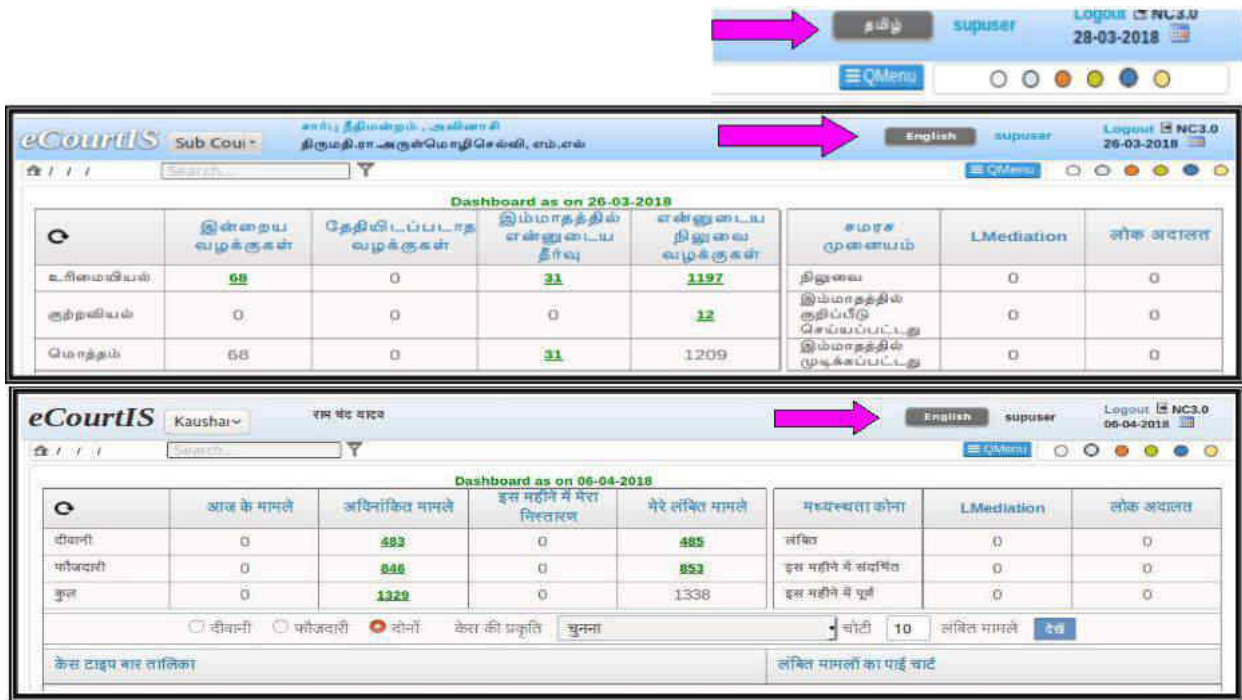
தமிழ் supuser Logout NC3.0 28-03-2018

☰QMenu

eCourtIS Sub Cou ▾ சார்பு நீதிமன்றம் , அவினாசி திருமதி.ரா.அருள்மொழிசெல்வி, எம்.எல் English supuser Logout NC3.0 26-03-2018

Search... ☰QMenu

Dashboard as on 26-03-2018

| ⟳ | இன்றைய வழக்குகள் | தேதியிடப்படாத வழக்குகள் | இம்மாதத்தில் என்னுடைய தீர்வு | என்னுடைய நிலுவை வழக்குகள் |
|---|---|---|---|---|
| உரிமையியல் | 68 | 0 | 31 | 1197 |
| குற்றவியல் | 0 | 0 | 0 | 12 |
| மொத்தம் | 68 | 0 | 31 | 1209 |

| சமரச மையம் | LMediation | लोक अदालत |
|---|---|---|
| நிலுவை | 0 | 0 |
| இம்மாதத்தில் குறிப்பீடு செய்யப்பட்டது | 0 | 0 |
| இம்மாதத்தில் முடிக்கப்பட்டது | 0 | 0 |

eCourtIS Kaushal ▾ राम चंद यादव English supuser Logout NC3.0 06-04-2018

Search... ☰QMenu

Dashboard as on 06-04-2018

| ⟳ | आज के मामले | अदिनांकित मामले | इस महीने में मेरा निस्तारण | मेरे लंबित मामले |
|---|---|---|---|---|
| दीवानी | 0 | 483 | 0 | 485 |
| फौजदारी | 0 | 846 | 0 | 853 |
| कुल | 0 | 1329 | 0 | 1338 |

| मध्यस्थता कोना | LMediation | लोक अदालत |
|---|---|---|
| लंबित | 0 | 0 |
| इस महीने में संदर्भित | 0 | 0 |
| इस महीने में पूर्ण | 0 | 0 |

दीवानी फौजदारी दोनों केस की प्रकृति चुनना चोटी 10 लंबित मामले देख

केस टाइप वार तालिका

लंबित मामलों का पाई चार्ट